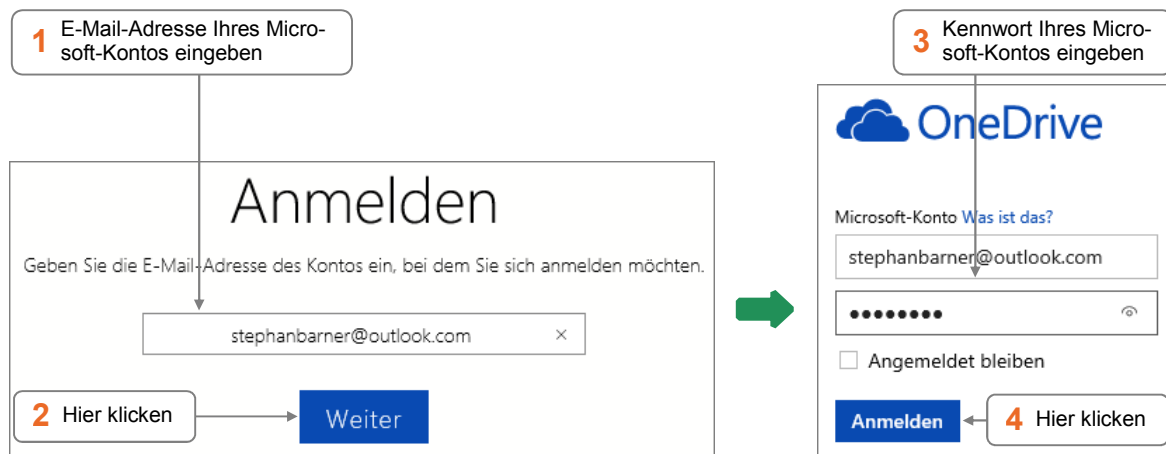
1 E-Mail-Adresse Ihres Microsoft-Kontos eingeben

Anmelden

Geben Sie die E-Mail-Adresse des Kontos ein, bei dem Sie sich anmelden möchten.

stephanbarner@outlook.com ×

2 Hier klicken

Weiter

3 Kennwort Ihres Microsoft-Kontos eingeben

OneDrive

Microsoft-Konto Was ist das?

stephanbarner@outlook.com

••••••••

Angemeldet bleiben

Anmelden

4 Hier klicken